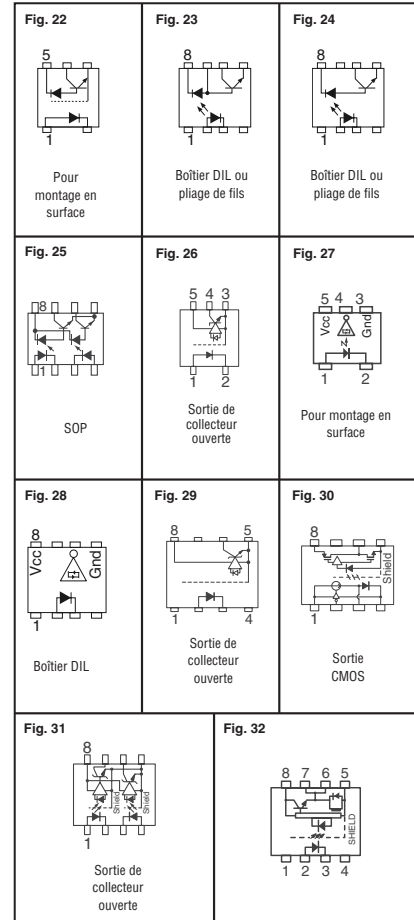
Fig. 22
5
1
Pour montage en surface

Fig. 23
8
1
Boîtier DIL ou pliage de fils

Fig. 24
8
1
Boîtier DIL ou pliage de fils

Fig. 25
8
1
SOP

Fig. 26
5 4 3
1 2
Sortie de collecteur ouverte

Fig. 27
5 4 3
Vcc Gnd
1 2
Pour montage en surface

Fig. 28
8
Vcc Gnd
1
Boîtier DIL

Fig. 29
8 5
1 4
Sortie de collecteur ouverte

Fig. 30
8
Shield
1
Sortie CMOS

Fig. 31
8
Shield Shield
1
Sortie de collecteur ouverte

Fig. 32
8 7 6 5
SHIELD
1 2 3 4